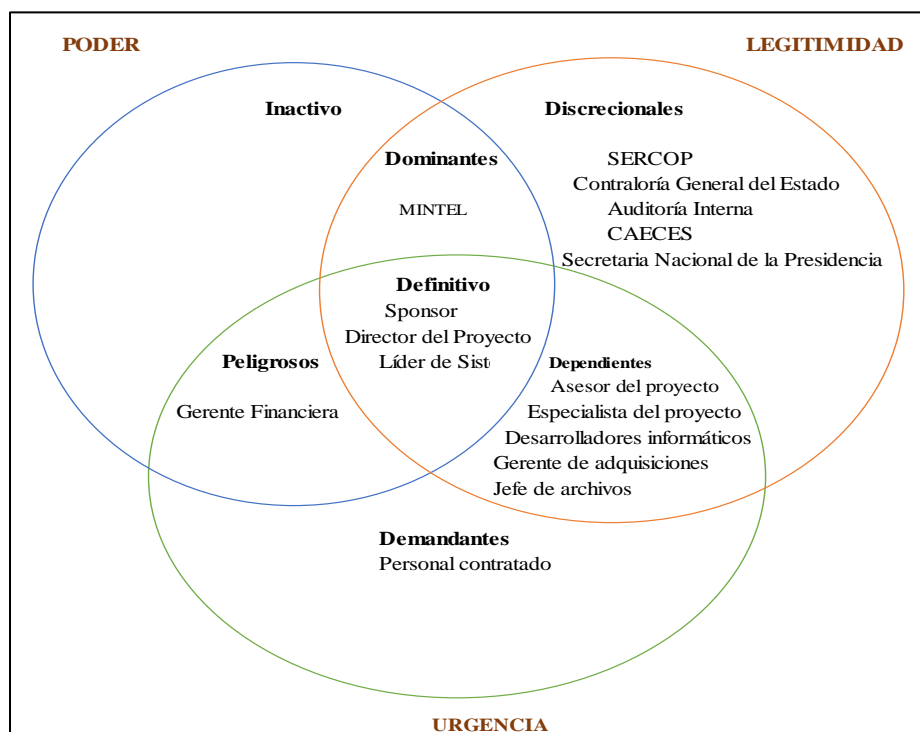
PODER

LEGITIMIDAD

Inactivo

Discrecionales

Dominantes

SERCOP
Contraloría General del Estado
Auditoría Interna
CAECES
Secretaria Nacional de la Presidencia

MINTEL

Definitivo
Sponsor
Director del Proyecto
Líder de Siste

Peligrosos

Gerente Financiera

Dependientes
Asesor del proyecto
Especialista del proyecto
Desarrolladores informáticos
Gerente de adquisiciones
Jefe de archivos

Demandantes
Personal contratado

URGENCIA